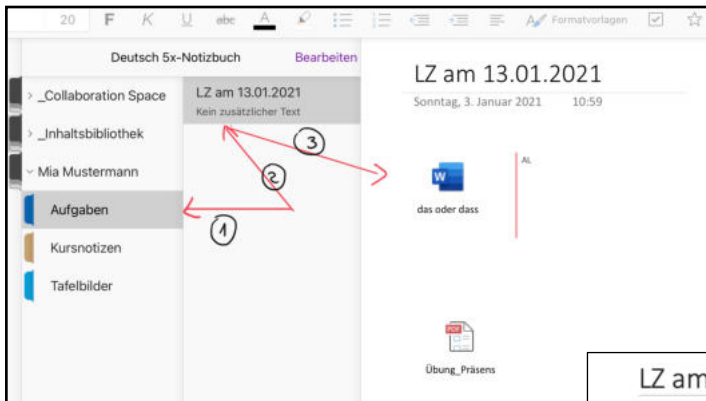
20 F K U abc A Formatvorlagen

Deutsch 5x-Notizbuch Bearbeiten

> _Collaboration Space
> _Inhaltsbibliothek
Mia Mustermann
Aufgaben
Kursnotizen
Tafelbilder

LZ am 13.01.2021
Kein zusätzlicher Text

3
2
1

LZ am 13.01.2021
Sonntag, 3. Januar 2021 10:59

W
das oder dass

AL

PDF
Übung_Präsens

LZ am